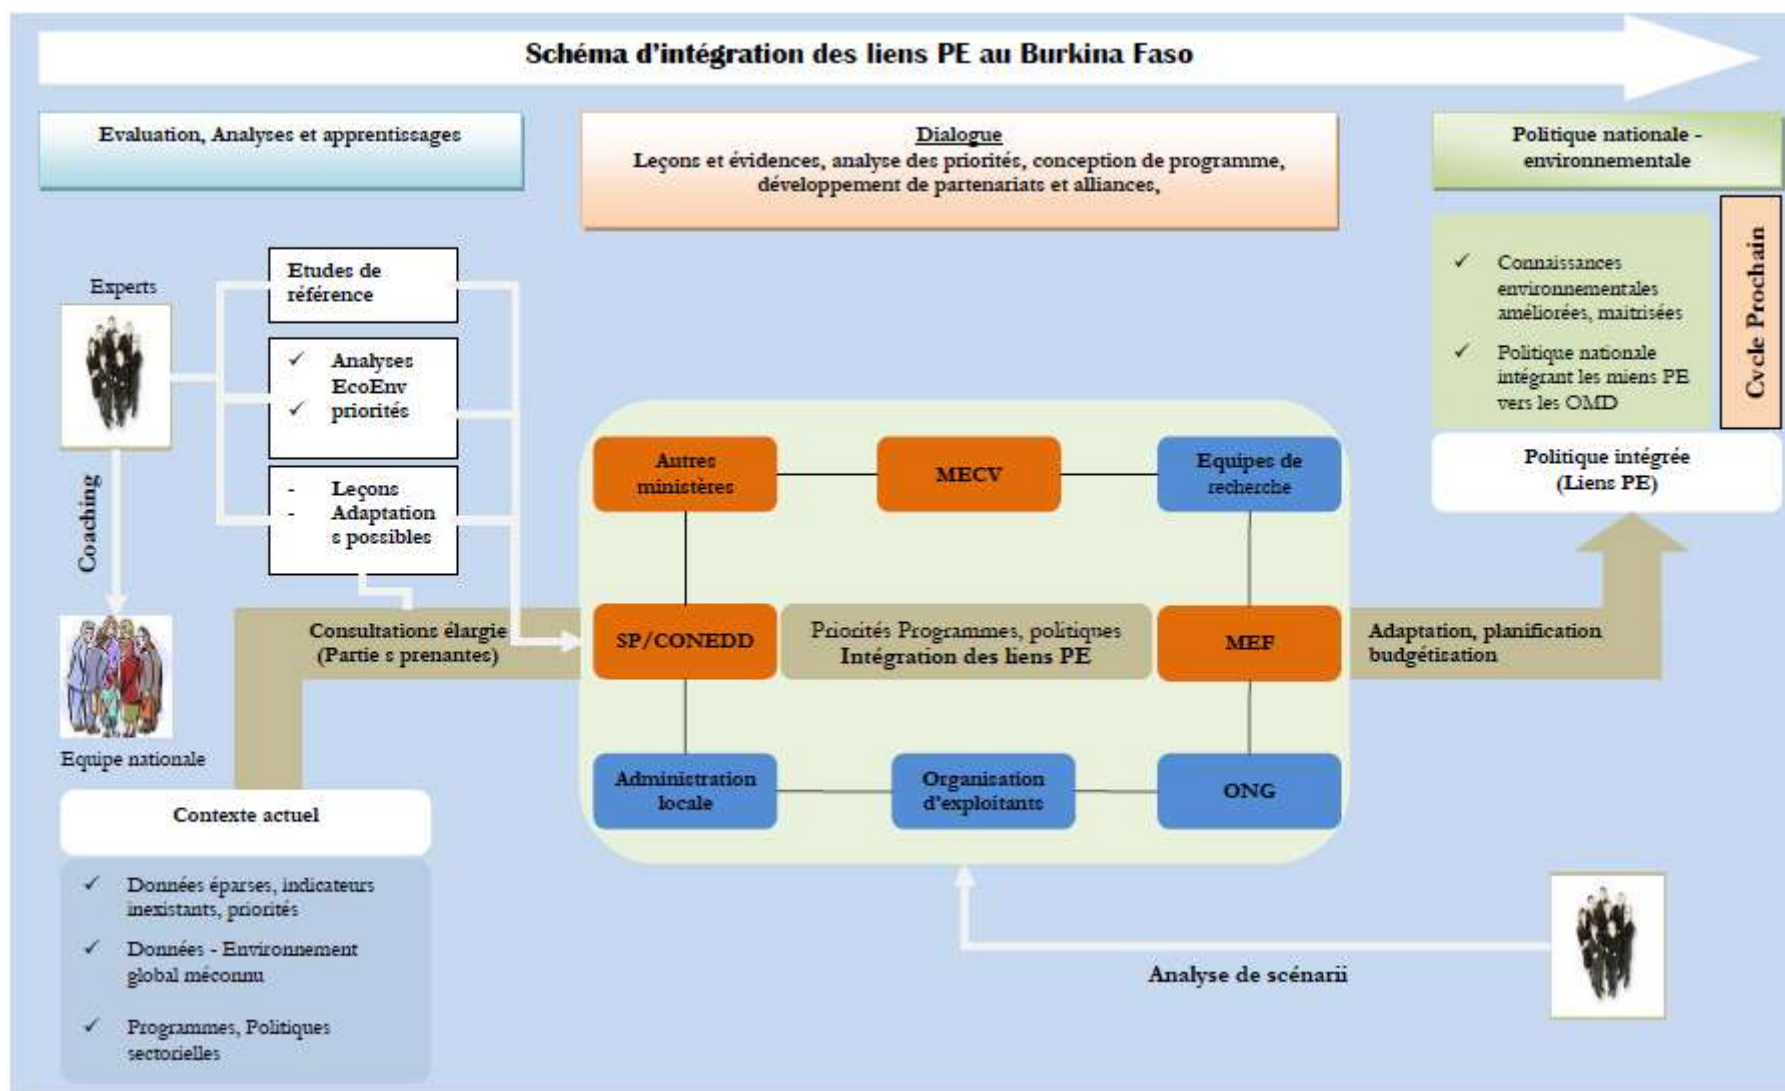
Schéma d'intégration des liens PE au Burkina Faso

Evaluation, Analyses et apprentissages

Dialogue
Leçons et évidences, analyse des priorités, conception de programme, développement de partenariats et alliances,

Politique nationale - environnementale

Experts

Etudes de référence

✓ Analyses EcoEnv
✓ priorités

- Leçons
- Adaptation s possibles

Coaching

Equipe nationale

✓ Connaissances environnementales améliorées, maitrisées
✓ Politique nationale intégrant les miens PE vers les OMD

Cycle Prochain

Politique intégrée (Liens PE)

Autres ministères

MECV

Equipes de recherche

Consultations élargie (Partie s prenantes)

SP/CONEDD

Priorités Programmes, politiques
Intégration des liens PE

MEF

Adaptation, planification budgétisation

Administration locale

Organisation d'exploitants

ONG

Contexte actuel

✓ Données éparses, indicateurs inexistants, priorités
✓ Données - Environnement global méconnu
✓ Programmes, Politiques sectorielles

Analyse de scénarii